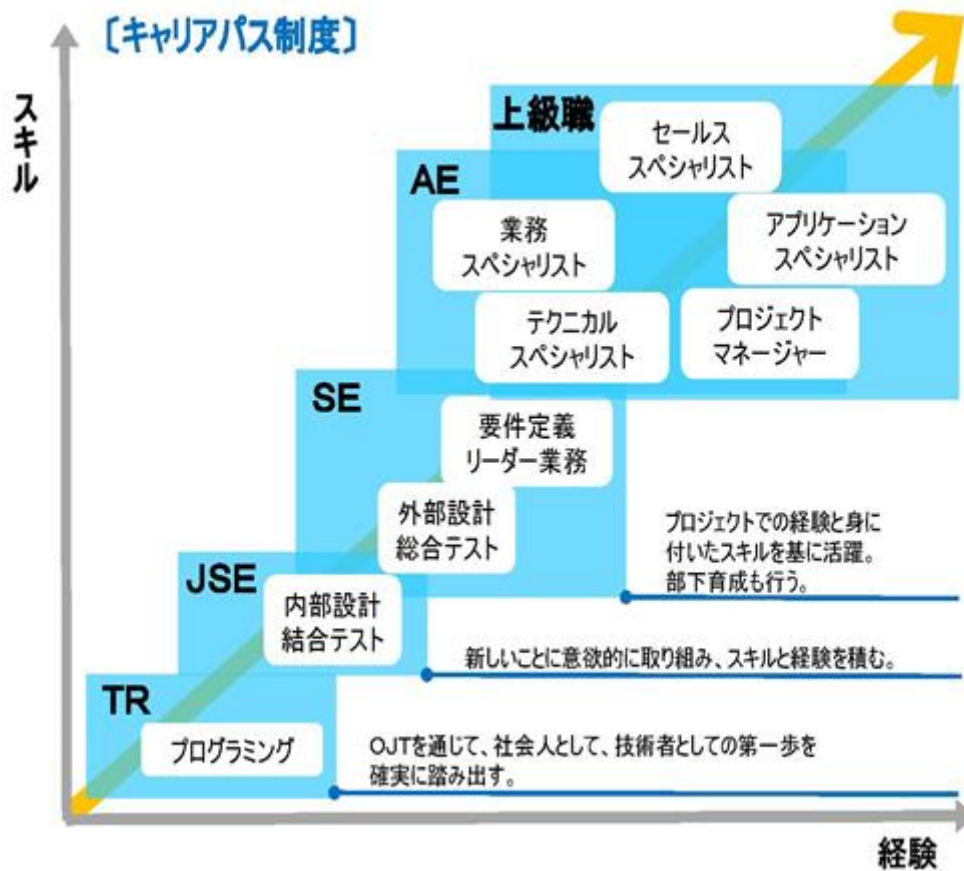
〔キャリアパス制度〕

スキル

上級職

セールス
スペシャリスト

AE

業務
スペシャリスト

アプリケーション
スペシャリスト

テクニカル
スペシャリスト

プロジェクト
マネージャー

SE

要件定義
リーダー業務

外部設計
総合テスト

プロジェクトでの経験と身に付いたスキルを基に活躍。部下育成も行う。

JSE

内部設計
結合テスト

新しいことに意欲的に取り組み、スキルと経験を積む。

TR

プログラミング

OJTを通じて、社会人として、技術者としての第一歩を確実に踏み出す。

経験